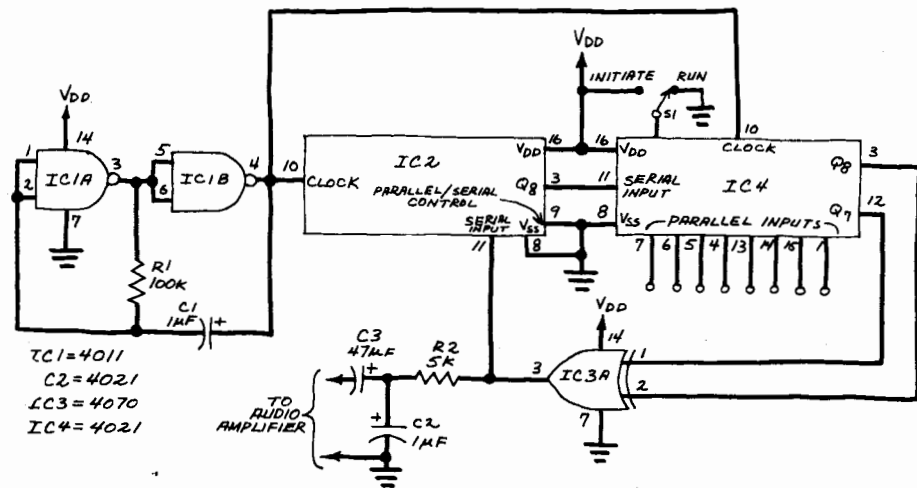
$V_{DD}$
14
1
2
IC1A
3
7
5
6
IC1B
4
10
R1
100K
C1
1µF
+
IC1 = 4011
C2 = 4021
IC3 = 4070
IC4 = 4021
CLOCK
IC2
PARALLEL/SERIAL CONTROL
SERIAL INPUT
11
$V_{DD}$
16
$Q_8$
3
9
$V_{SS}$
8
$V_{DD}$
INITIATE
RUN
S1
16
11
8
$V_{DD}$
CLOCK
10
SERIAL INPUT
IC4
$Q_8$
3
$V_{SS}$
PARALLEL INPUTS
$Q_7$
12
7 6 5 4 13 14 15 1
$V_{DD}$
14
1
2
IC3A
3
7
C3
47µF
+
R2
5K
TO AUDIO AMPLIFIER
+
C2
1µF